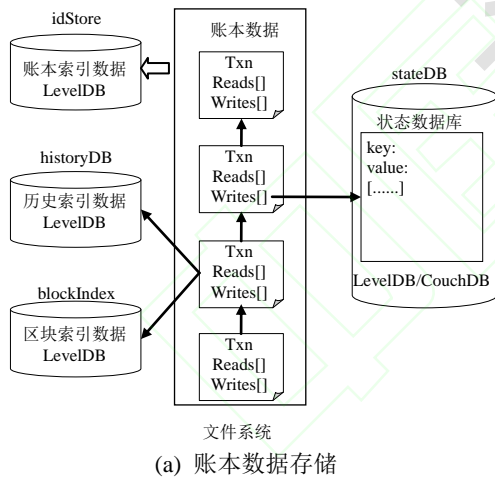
idStore

账本索引数据
LevelDB

historyDB

历史索引数据
LevelDB

blockIndex

区块索引数据
LevelDB

账本数据

Txn
Reads[]
Writes[]

Txn
Reads[]
Writes[]

Txn
Reads[]
Writes[]

Txn
Reads[]
Writes[]

文件系统

stateDB

状态数据库

key:
value:
[......]

LevelDB/CouchDB

(a) 账本数据存储